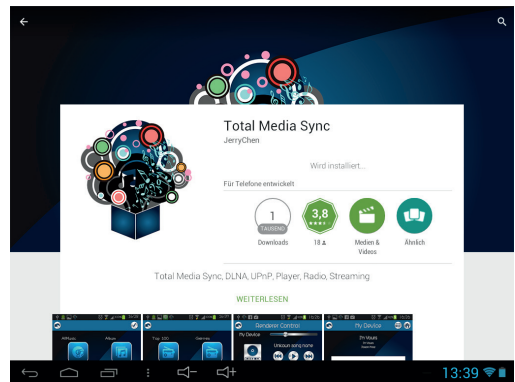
Total Media Sync

JerryChen

Wird installiert...

Für Telefone entwickelt

1
TAUSEND
Downloads

3,8
18

Medien & Videos

Ähnlich

Total Media Sync, DLNA, UPnP, Player, Radio, Streaming

WEITERLESEN

Renderer Control

My Device

13:39